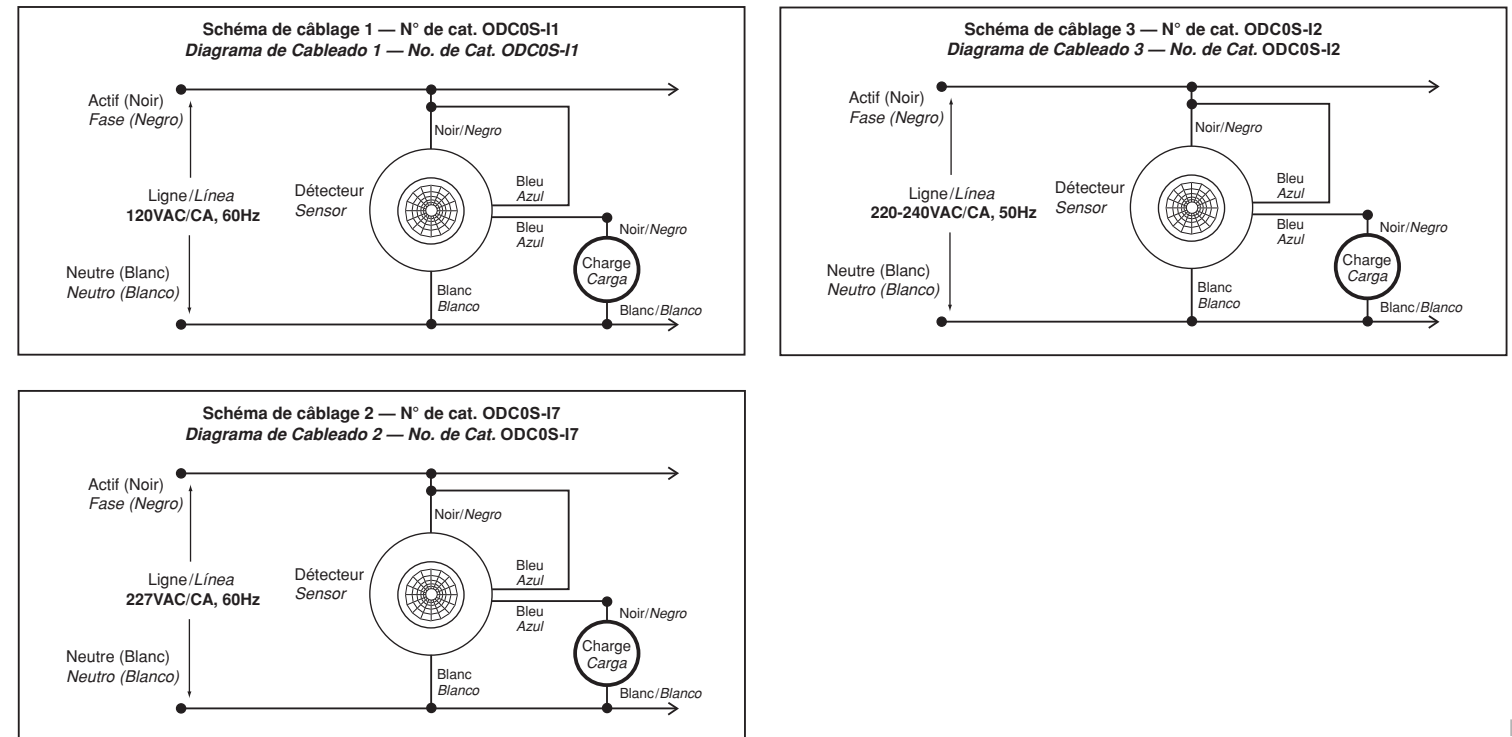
Schéma de câblage 1 — N° de cat. ODC0S-I1
Diagrama de Cableado 1 — No. de Cat. ODC0S-I1

Actif (Noir)
Fase (Negro)

Noir/Negro

Ligne/Línea
120VAC/CA, 60Hz

Détecteur
Sensor

Bleu
Azul

Bleu
Azul

Noir/Negro

Charge
Carga

Neutre (Blanc)
Neutro (Blanco)

Blanc
Blanco

Blanc/Blanco

Schéma de câblage 3 — N° de cat. ODC0S-I2
Diagrama de Cableado 3 — No. de Cat. ODC0S-I2

Actif (Noir)
Fase (Negro)

Noir/Negro

Ligne/Línea
220-240VAC/CA, 50Hz

Détecteur
Sensor

Bleu
Azul

Bleu
Azul

Noir/Negro

Charge
Carga

Neutre (Blanc)
Neutro (Blanco)

Blanc
Blanco

Blanc/Blanco

Schéma de câblage 2 — N° de cat. ODC0S-I7
Diagrama de Cableado 2 — No. de Cat. ODC0S-I7

Actif (Noir)
Fase (Negro)

Noir/Negro

Ligne/Línea
227VAC/CA, 60Hz

Détecteur
Sensor

Bleu
Azul

Bleu
Azul

Noir/Negro

Charge
Carga

Neutre (Blanc)
Neutro (Blanco)

Blanc
Blanco

Blanc/Blanco